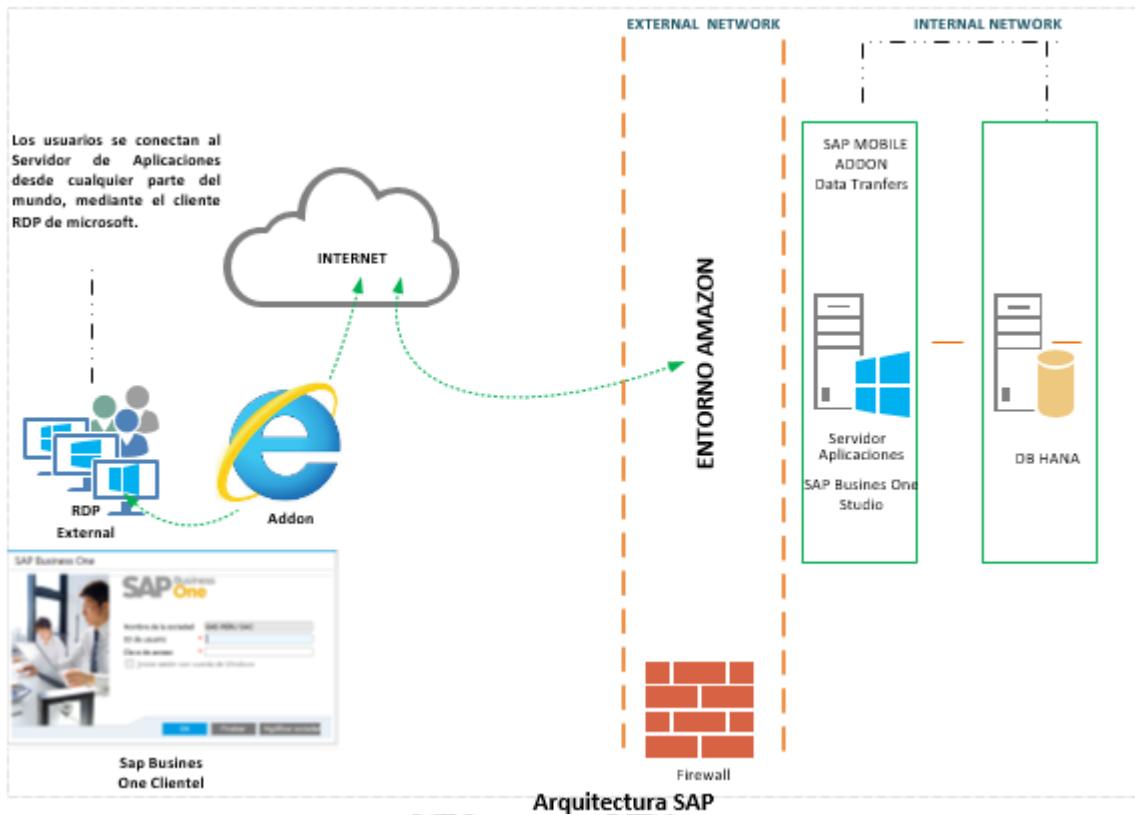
EXTERNAL NETWORK

INTERNAL NETWORK

Los usuarios se conectan al Servidor de Aplicaciones desde cualquier parte del mundo, mediante el cliente RDP de microsoft.

INTERNET

SAP MOBILE ADDON Data Tranfers

ENTORNO AMAZON

Servidor Aplicaciones

SAP Busines One Studio

DB HANA

RDP External

Addon

SAP Business One

SAP Business One

Nombre de la sociedad

ID de usuario

Clave de acceso

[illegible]

OK

Finalizar

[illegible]

Sap Busines One Clientel

Firewall

Arquitectura SAP